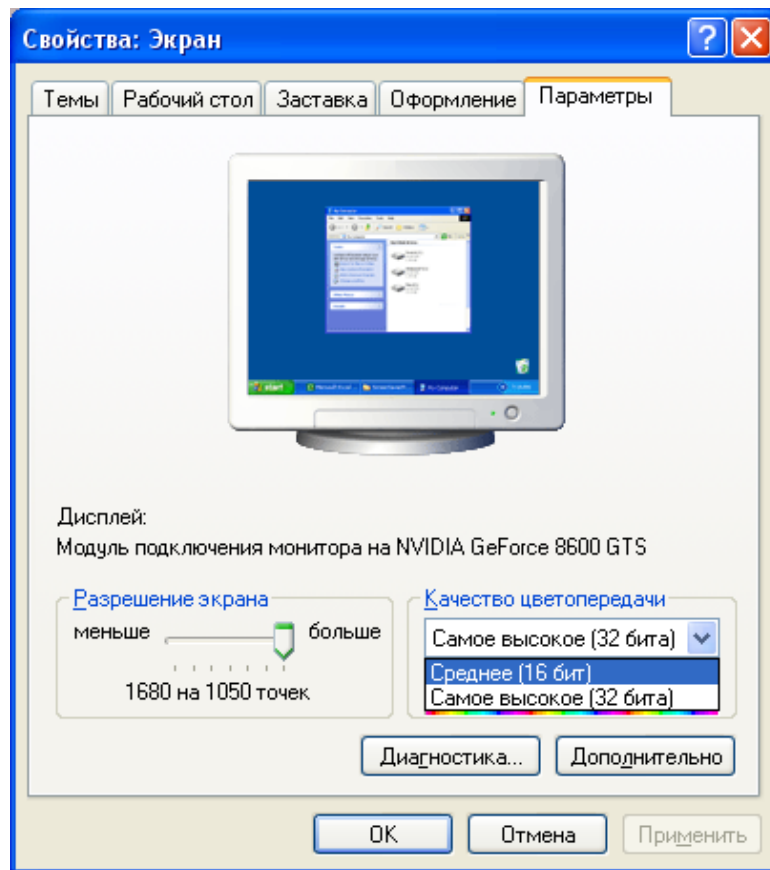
Свойства: Экран

Темы | Рабочий стол | Заставка | Оформление | Параметры

Дисплей:
Модуль подключения монитора на NVIDIA GeForce 8600 GTS

Разрешение экрана
меньше
больше
1680 на 1050 точек

Качество цветопередачи
Самое высокое (32 бита)
Среднее (16 бит)
Самое высокое (32 бита)

Диагностика...
Дополнительно

OK
Отмена
Применить